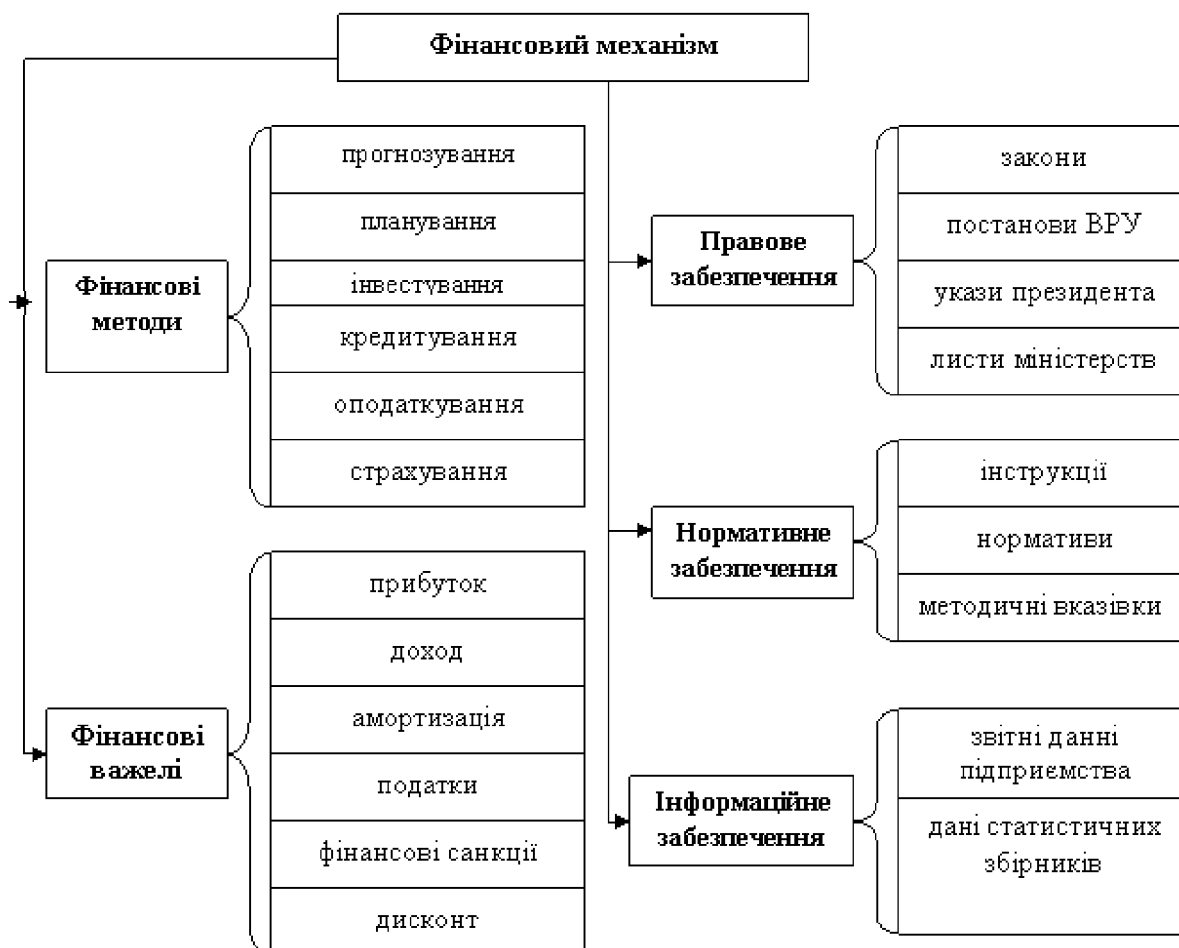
Фінансовий механізм

Фінансові методи

прогнозування

планування

інвестування

кредитування

оподаткування

страхування

Фінансові важелі

прибуток

доход

амортизація

податки

фінансові санкції

дисконт

Правове забезпечення

закони

постанови ВРУ

укази президента

листи міністерств

Нормативне забезпечення

інструкції

нормативи

методичні вказівки

Інформаційне забезпечення

звітні данні підприємства

дані статистичних збірників